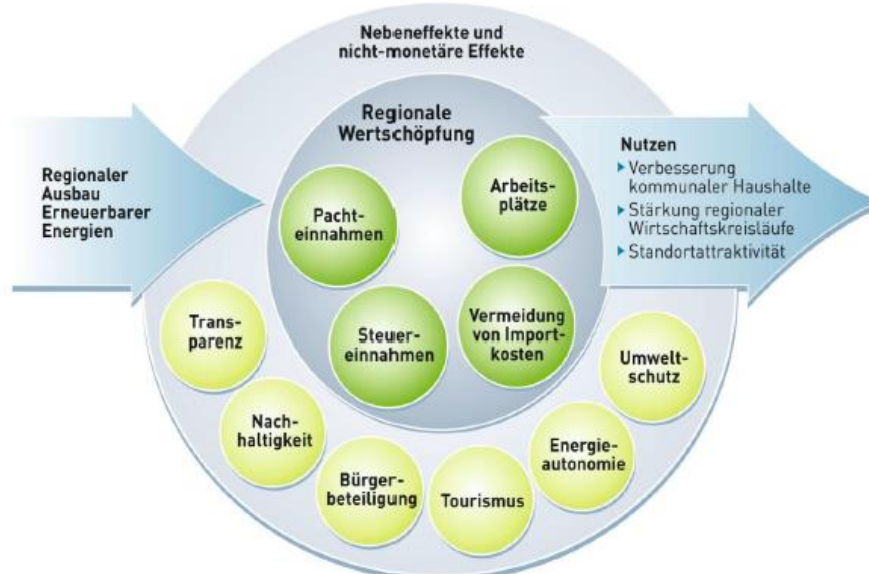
Nebeneffekte und nicht-monetäre Effekte

Regionaler Ausbau Erneuerbarer Energien

Regionale Wertschöpfung

Pacht-einnahmen

Arbeits-plätze

Steuer-einnahmen

Vermeidung von Import-kosten

Nutzen
▸ Verbesserung kommunaler Haushalte
▸ Stärkung regionaler Wirtschaftskreisläufe
▸ Standortattraktivität

Trans-parenz

Nach-haltigkeit

Bürger-beteiligung

Tourismus

Energie-autonomie

Umwelt-schutz